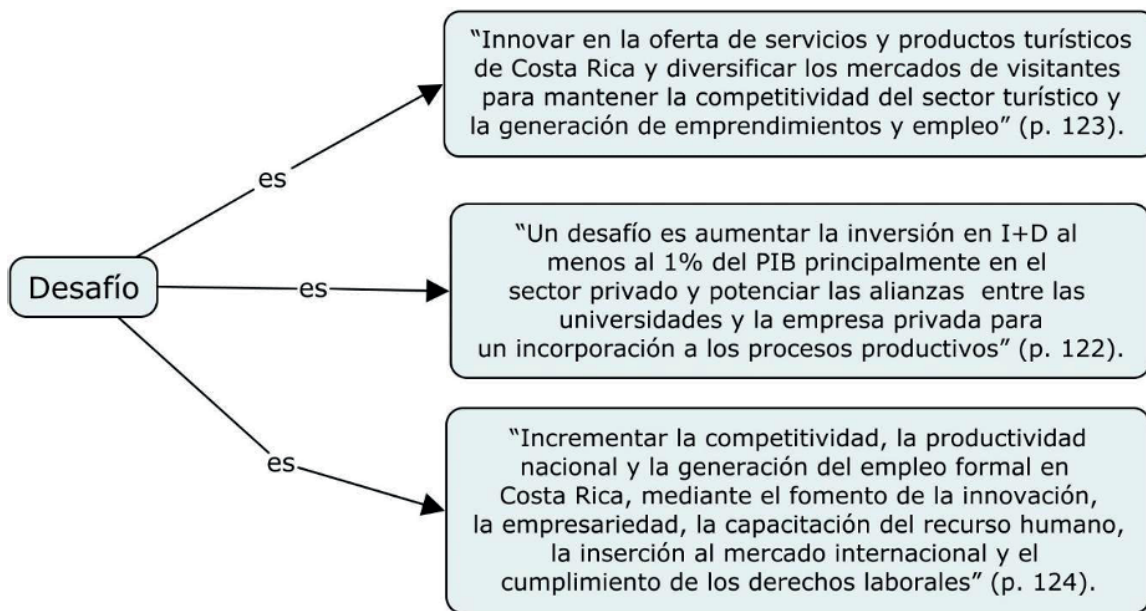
Desafío

es

"Innovar en la oferta de servicios y productos turísticos de Costa Rica y diversificar los mercados de visitantes para mantener la competitividad del sector turístico y la generación de emprendimientos y empleo" (p. 123).

es

"Un desafío es aumentar la inversión en I+D al menos al 1% del PIB principalmente en el sector privado y potenciar las alianzas entre las universidades y la empresa privada para un incorporación a los procesos productivos" (p. 122).

es

"Incrementar la competitividad, la productividad nacional y la generación del empleo formal en Costa Rica, mediante el fomento de la innovación, la empresariedad, la capacitación del recurso humano, la inserción al mercado internacional y el cumplimiento de los derechos laborales" (p. 124).